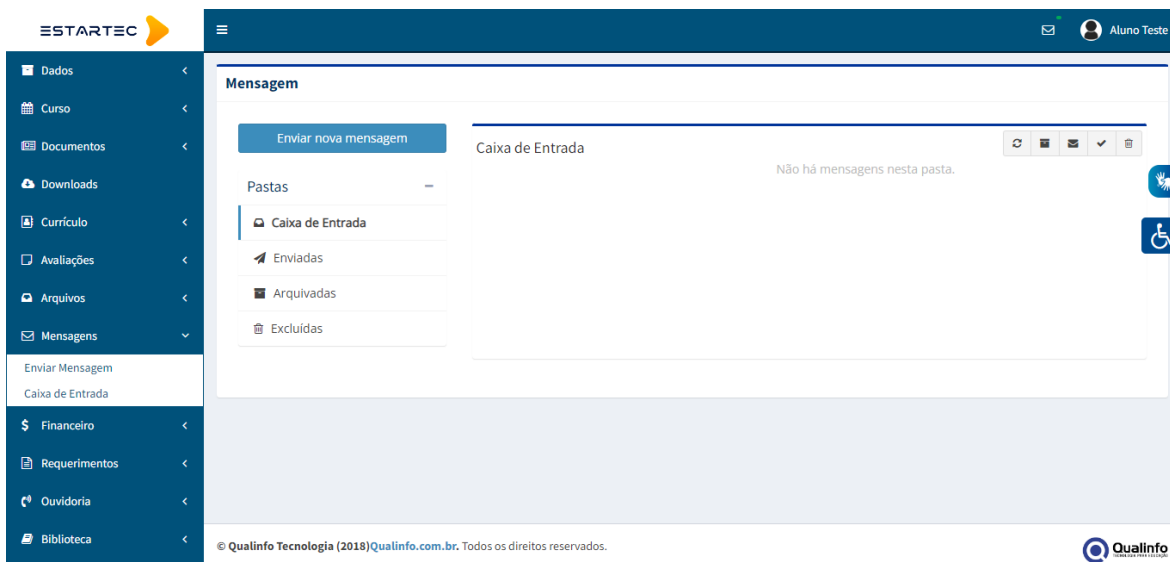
ESTARTEC

Aluno Teste

Dados
Curso
Documentos
Downloads
Currículo
Avaliações
Arquivos
Mensagens
Enviar Mensagem
Caixa de Entrada
Financeiro
Requerimentos
Ouvidoria
Biblioteca

Mensagem

Enviar nova mensagem

Pastas
Caixa de Entrada
Enviadas
Arquivadas
Excluídas

Caixa de Entrada

Não há mensagens nesta pasta.

© Qualinfo Tecnologia (2018)Qualinfo.com.br. Todos os direitos reservados.

Qualinfo